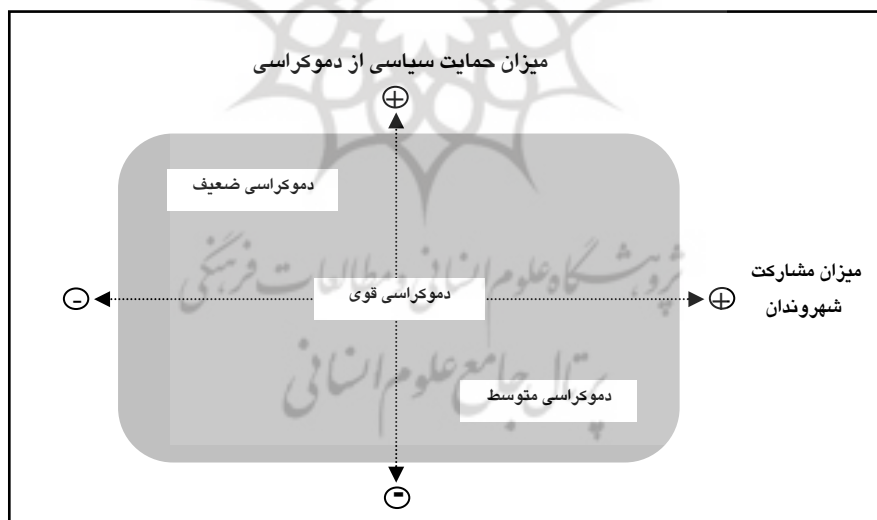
میزان حمایت سیاسی از دموکراسی

$\oplus$

دموکراسی ضعیف

پژوهشگاه علوم انسانی و مطالعات فرهنگی

میزان مشارکت شهروندان

$\ominus$

دموکراسی قوی

$\oplus$

پرتال جامع علوم انسانی

دموکراسی متوسط

$\ominus$